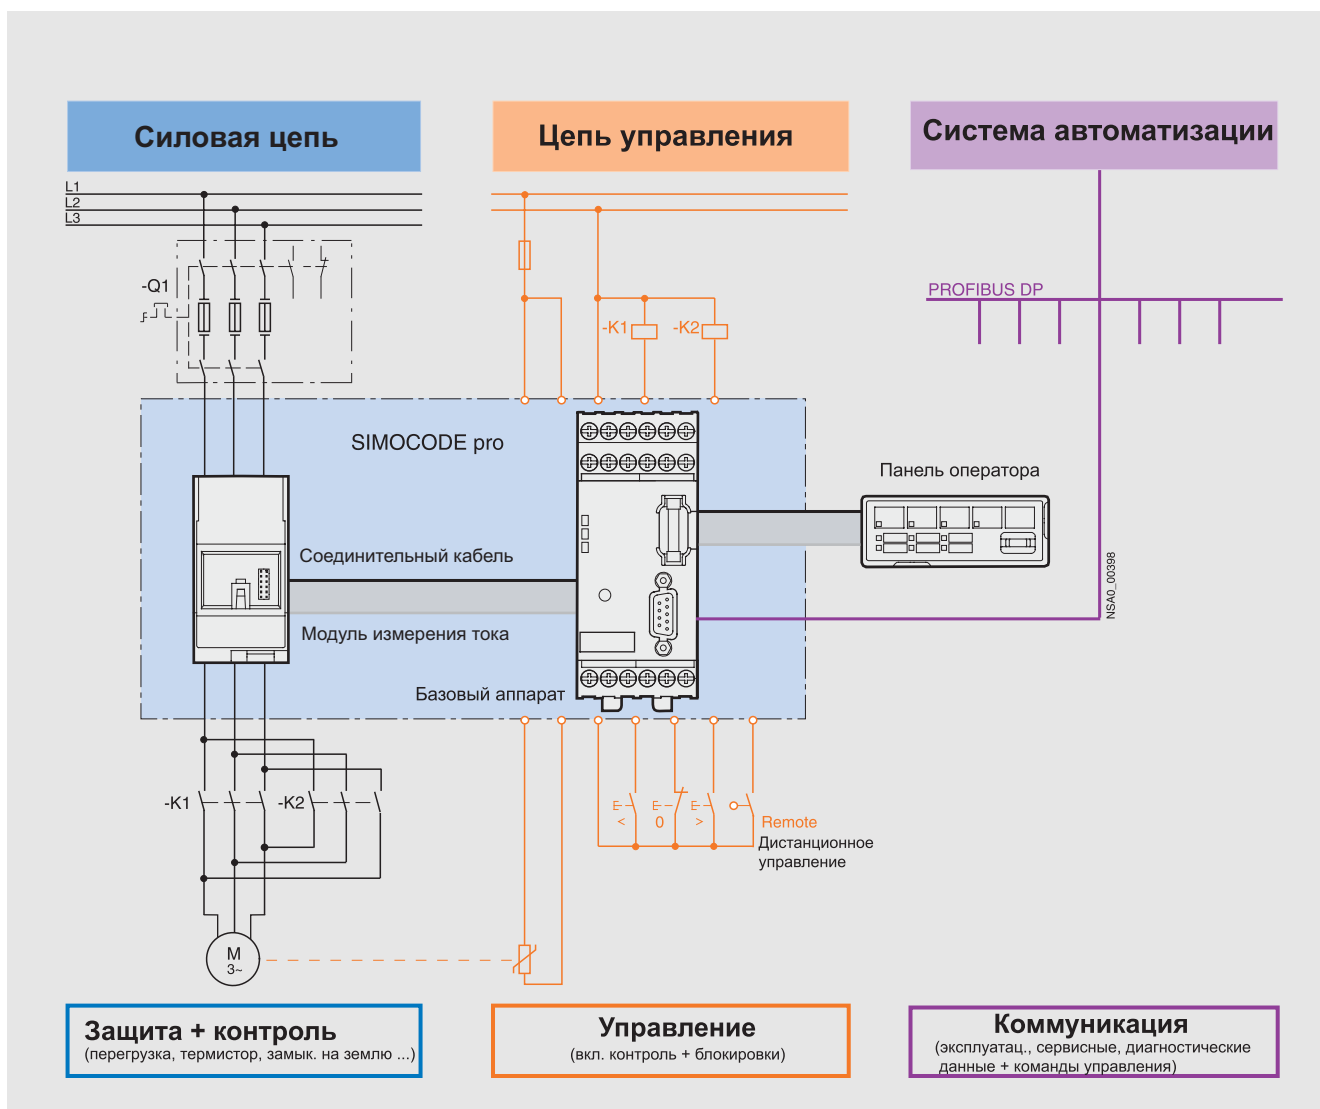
Силовая цепь

Цепь управления

Система автоматизации

L1
L2
L3

-Q1

PROFIBUS DP

-K1 -K2

SIMOCODE pro

Панель оператора

Соединительный кабель

Модуль измерения тока

Базовый аппарат

NSA0_00398

-K1 -K2

< 0 >

Remote
Дистанционное управление

M
3~

Защита + контроль
(перегрузка, термистор, замык. на землю ...)

Управление
(вкл. контроль + блокировки)

Коммуникация
(эксплуатац., сервисные, диагностические данные + команды управления)